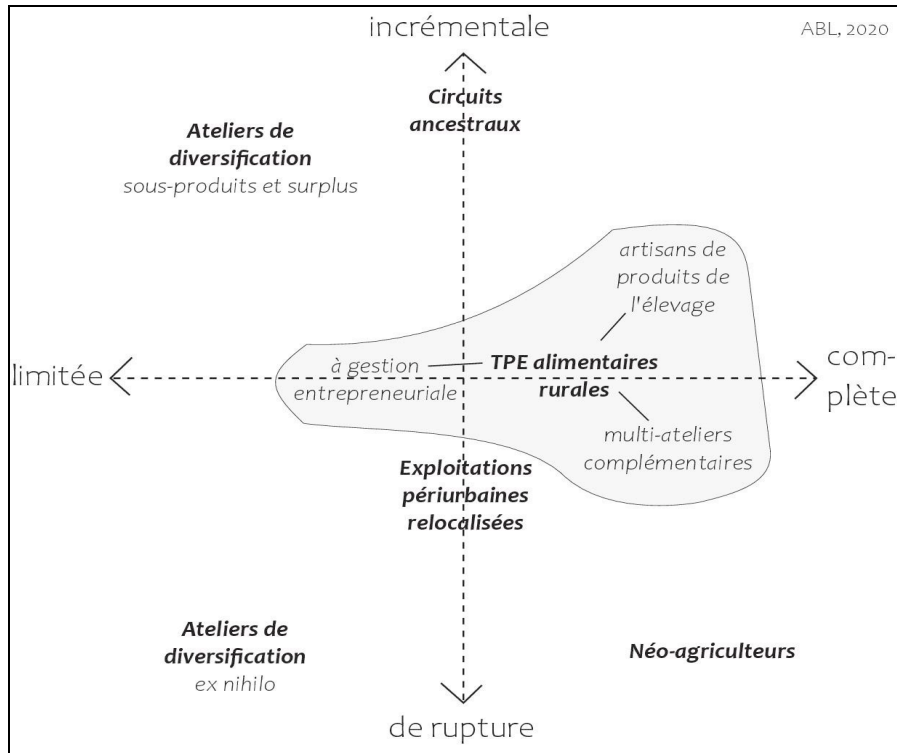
incrémentale

ABL, 2020

Circuits ancestraux

Ateliers de diversification
sous-produits et surplus

artisans de produits de l'élevage

limitée

à gestion entrepreneuriale

TPE alimentaires rurales

complète

multi-ateliers complémentaires

Exploitations périurbaines relocalisées

Ateliers de diversification
ex nihilo

Néo-agriculteurs

de rupture